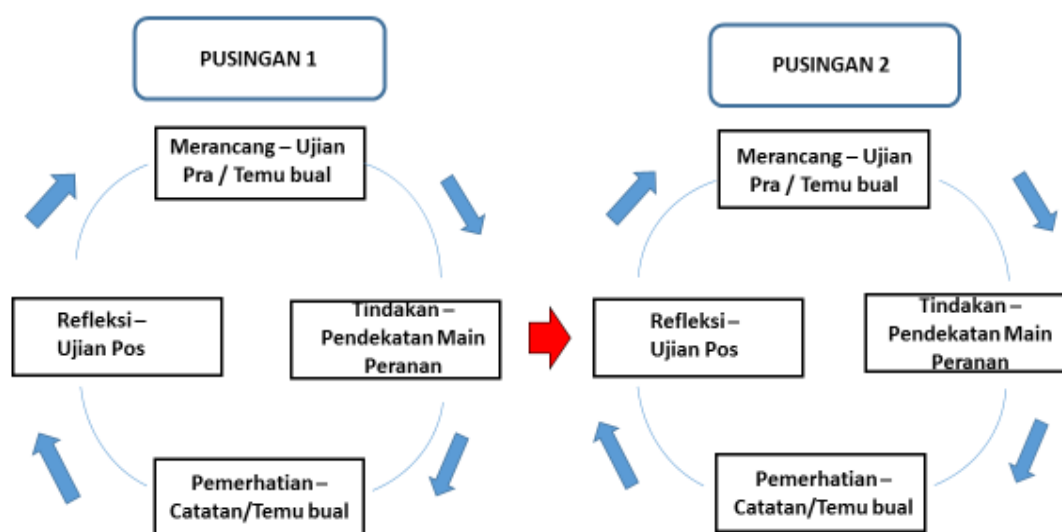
PUSINGAN 1

Merancang – Ujian Pra / Temu bual

Refleksi – Ujian Pos

Tindakan – Pendekatan Main Peranan

Pemerhatian – Catatan/Temu bual

PUSINGAN 2

Merancang – Ujian Pra / Temu bual

Refleksi – Ujian Pos

Tindakan – Pendekatan Main Peranan

Pemerhatian – Catatan/Temu bual